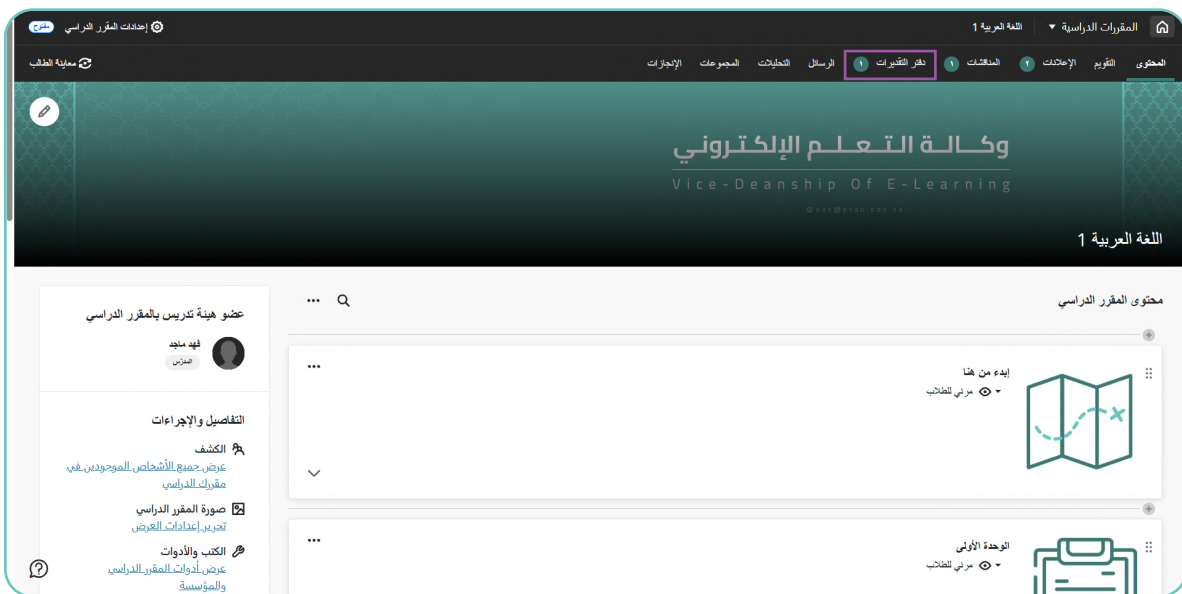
المقررات الدراسية ▾ اللغة العربية 1

إعدادات المقرر الدراسي مفتوح

المحتوى التقويم الإعلانات 2 المناقشات 1 دفتر التقديرات 1 الرسائل التحليلات المجموعات الإنجازات

معاينة الطالب

وكالة التعلم الإلكتروني

Vice-Deanship Of E-Learning

اللغة العربية 1

محتوى المقرر الدراسي

ابدء من هنا
مرئي للطلاب ▾

الوحدة الأولى
مرئي للطلاب ▾

عضو هيئة تدريس بالمقرر الدراسي

فهد ماجد
المدرس

التفاصيل والإجراءات

الكشف
عرض جميع الأشخاص الموجودين في مقررك الدراسي

صورة المقرر الدراسي
تحرير إعدادات العرض

الكتب والأدوات
عرض أدوات المقرر الدراسي والمؤسسة